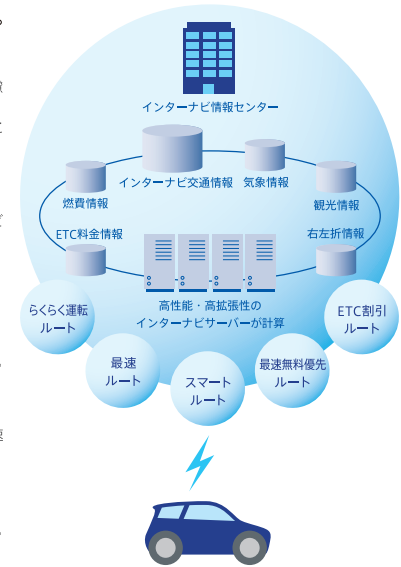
インターナビ情報センター

インターナビ交通情報

気象情報

燃費情報

観光情報

ETC料金情報

右左折情報

高性能・高拡張性の
インターナビサーバーが計算

らくらく運転
ルート

ETC割引
ルート

最速
ルート

スマート
ルート

最速無料優先
ルート